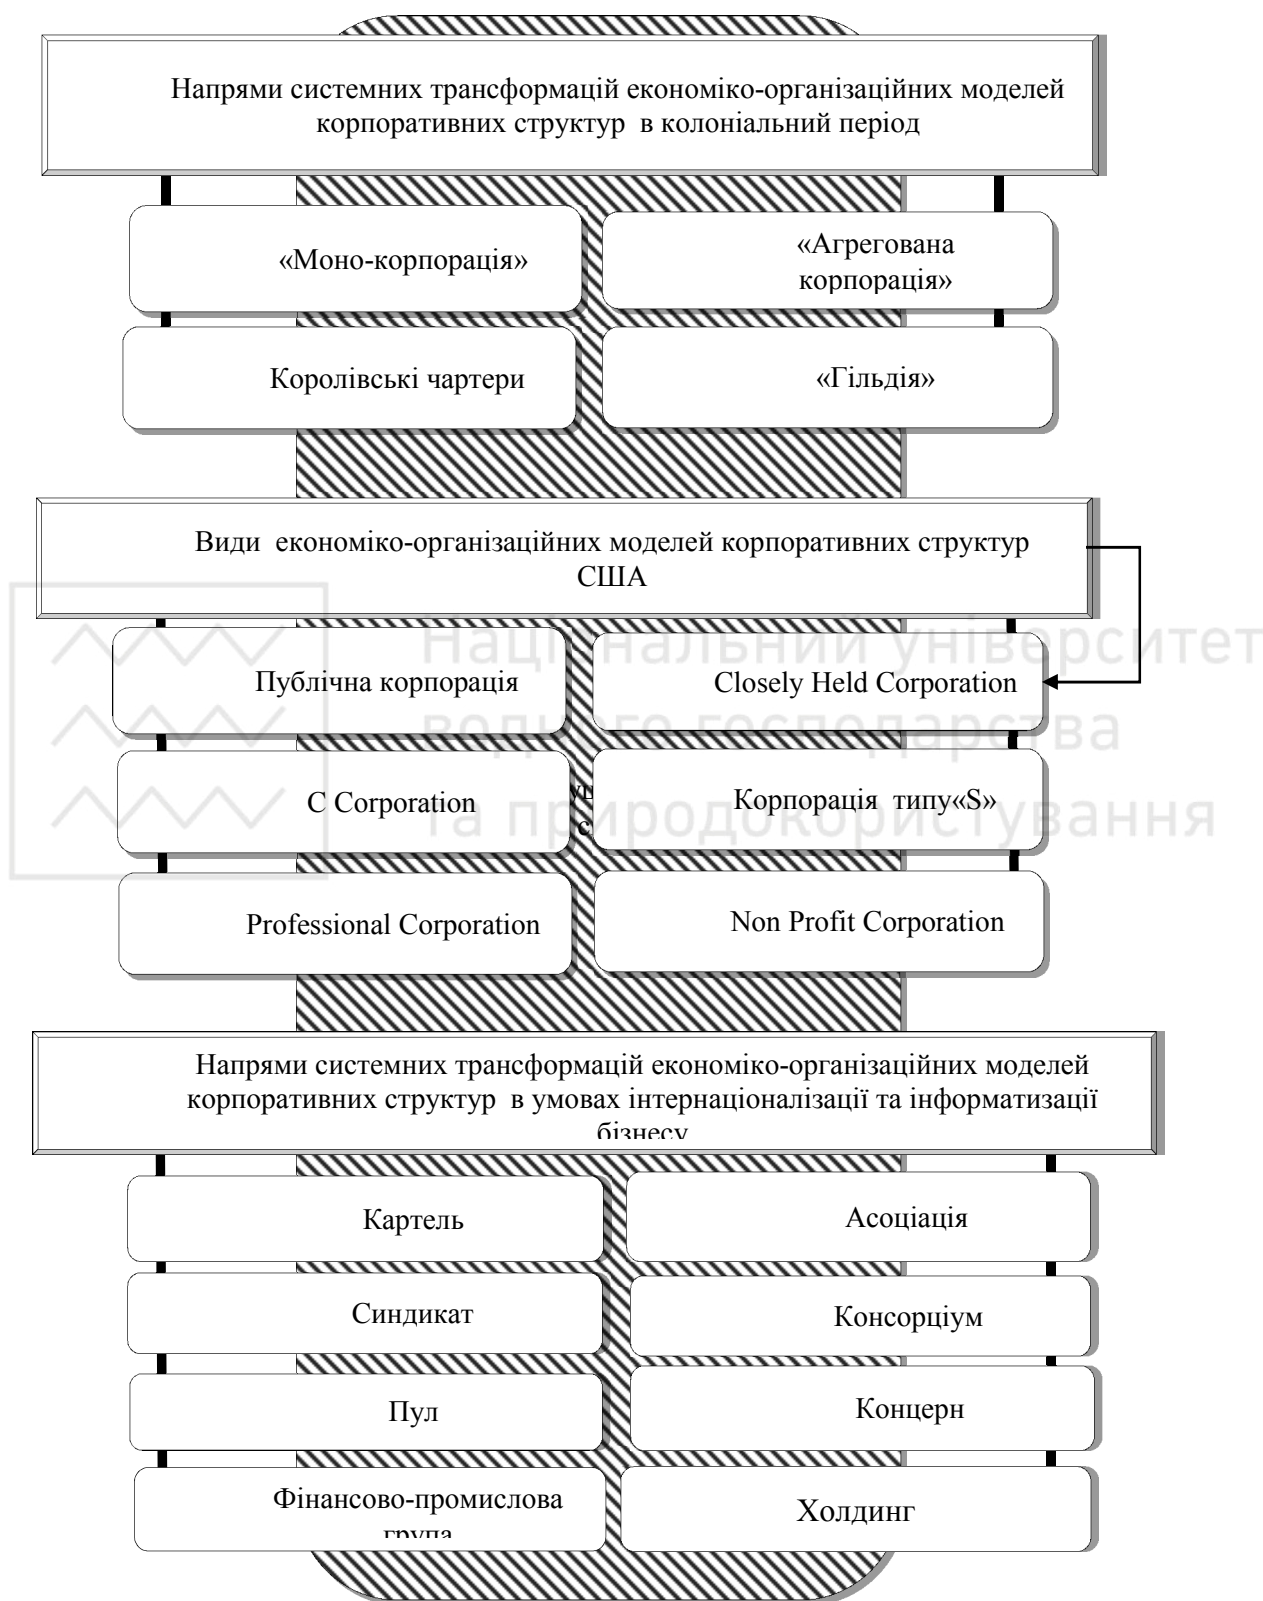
Напрями системних трансформацій економіко-організаційних моделей корпоративних структур в колоніальний період

«Моно-корпорація»

«Агрегована корпорація»

Королівські чартери

«Гільдія»

Види економіко-організаційних моделей корпоративних структур США

Публічна корпорація

Closely Held Corporation

C Corporation

Корпорація типу«S»

Professional Corporation

Non Profit Corporation

Напрями системних трансформацій економіко-організаційних моделей корпоративних структур в умовах інтернаціоналізації та інформатизації бізнесу

Картель

Асоціація

Синдикат

Консорціум

Пул

Концерн

Фінансово-промислова група

Холдинг

Національний університет водного господарства та природокористування